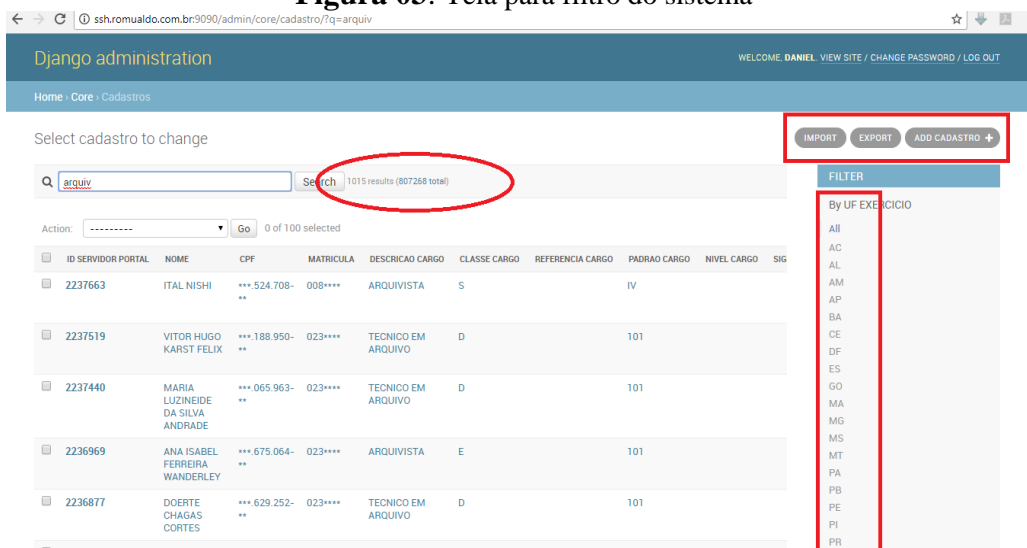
**Figura 05**: Tela para filtro do sistema

ssh.romualdo.com.br:9090/admin/core/cadastro/?q=arquiv

Django administration

WELCOME, DANIEL. VIEW SITE / CHANGE PASSWORD / LOG OUT

Home › Core › Cadastros

Select cadastro to change

IMPORT EXPORT ADD CADASTRO +

arquiv Search 1015 results (807268 total)

Action: --------- Go 0 of 100 selected

| | ID SERVIDOR PORTAL | NOME | CPF | MATRICULA | DESCRICAO CARGO | CLASSE CARGO | REFERENCIA CARGO | PADRAO CARGO | NIVEL CARGO | SIG |
|---|---|---|---|---|---|---|---|---|---|---|
| | 2237663 | ITAL NISHI | \*\*\*.524.708-\*\* | 008\*\*\*\* | ARQUIVISTA | S | | IV | | |
| | 2237519 | VITOR HUGO KARST FELIX | \*\*\*.188.950-\*\* | 023\*\*\*\* | TECNICO EM ARQUIVO | D | | 101 | | |
| | 2237440 | MARIA LUZINEIDE DA SILVA ANDRADE | \*\*\*.065.963-\*\* | 023\*\*\*\* | TECNICO EM ARQUIVO | D | | 101 | | |
| | 2236969 | ANA ISABEL FERREIRA WANDERLEY | \*\*\*.675.064-\*\* | 023\*\*\*\* | ARQUIVISTA | E | | 101 | | |
| | 2236877 | DOERTE CHAGAS CORTES | \*\*\*.629.252-\*\* | 023\*\*\*\* | TECNICO EM ARQUIVO | D | | 101 | | |

FILTER

By UF EXERCICIO

All
AC
AL
AM
AP
BA
CE
DF
ES
GO
MA
MG
MS
MT
PA
PB
PE
PI
PR